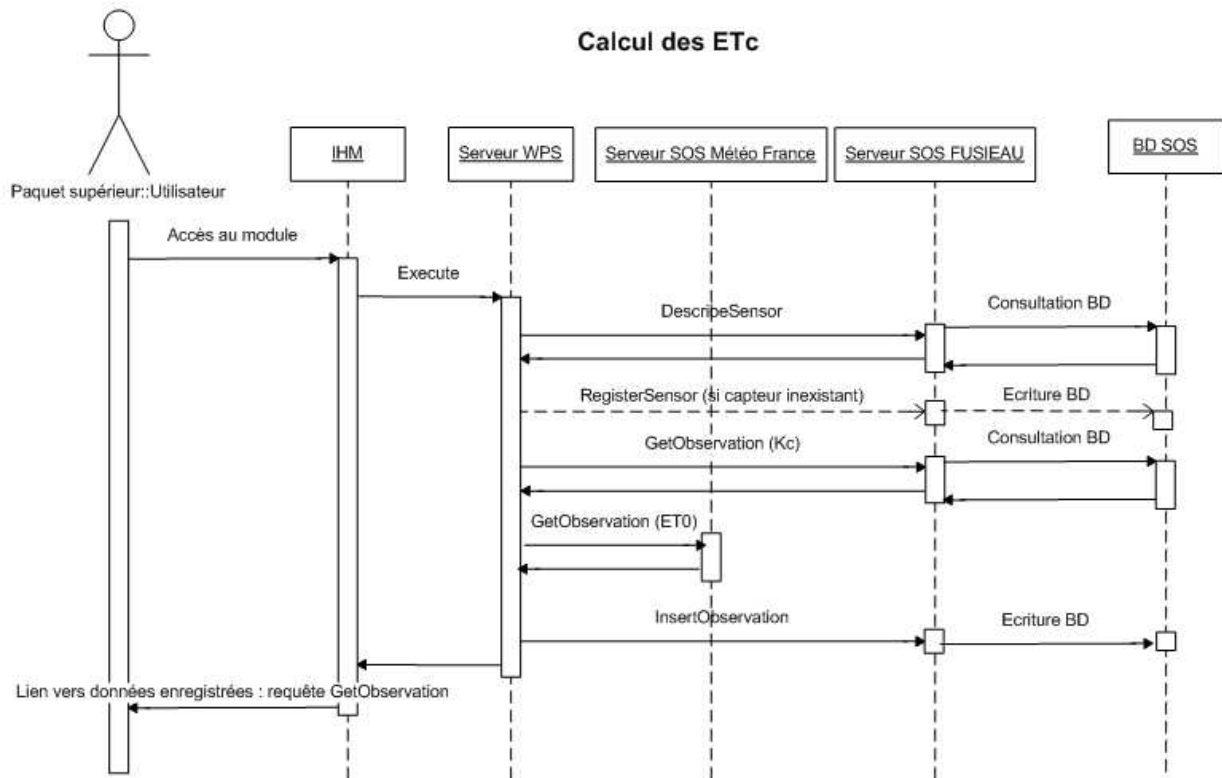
Calcul des ETc

Paquet supérieur::Utilisateur

IHM

Serveur WPS

Serveur SOS Météo France

Serveur SOS FUSIEAU

BD SOS

Accès au module

Execute

DescripeSensor

Consultation BD

RegisterSensor (si capteur inexistant)

Ecriture BD

GetObservation (Kc)

Consultation BD

GetObservation (ET0)

InsertObservation

Ecriture BD

Lien vers données enregistrées : requête GetObservation